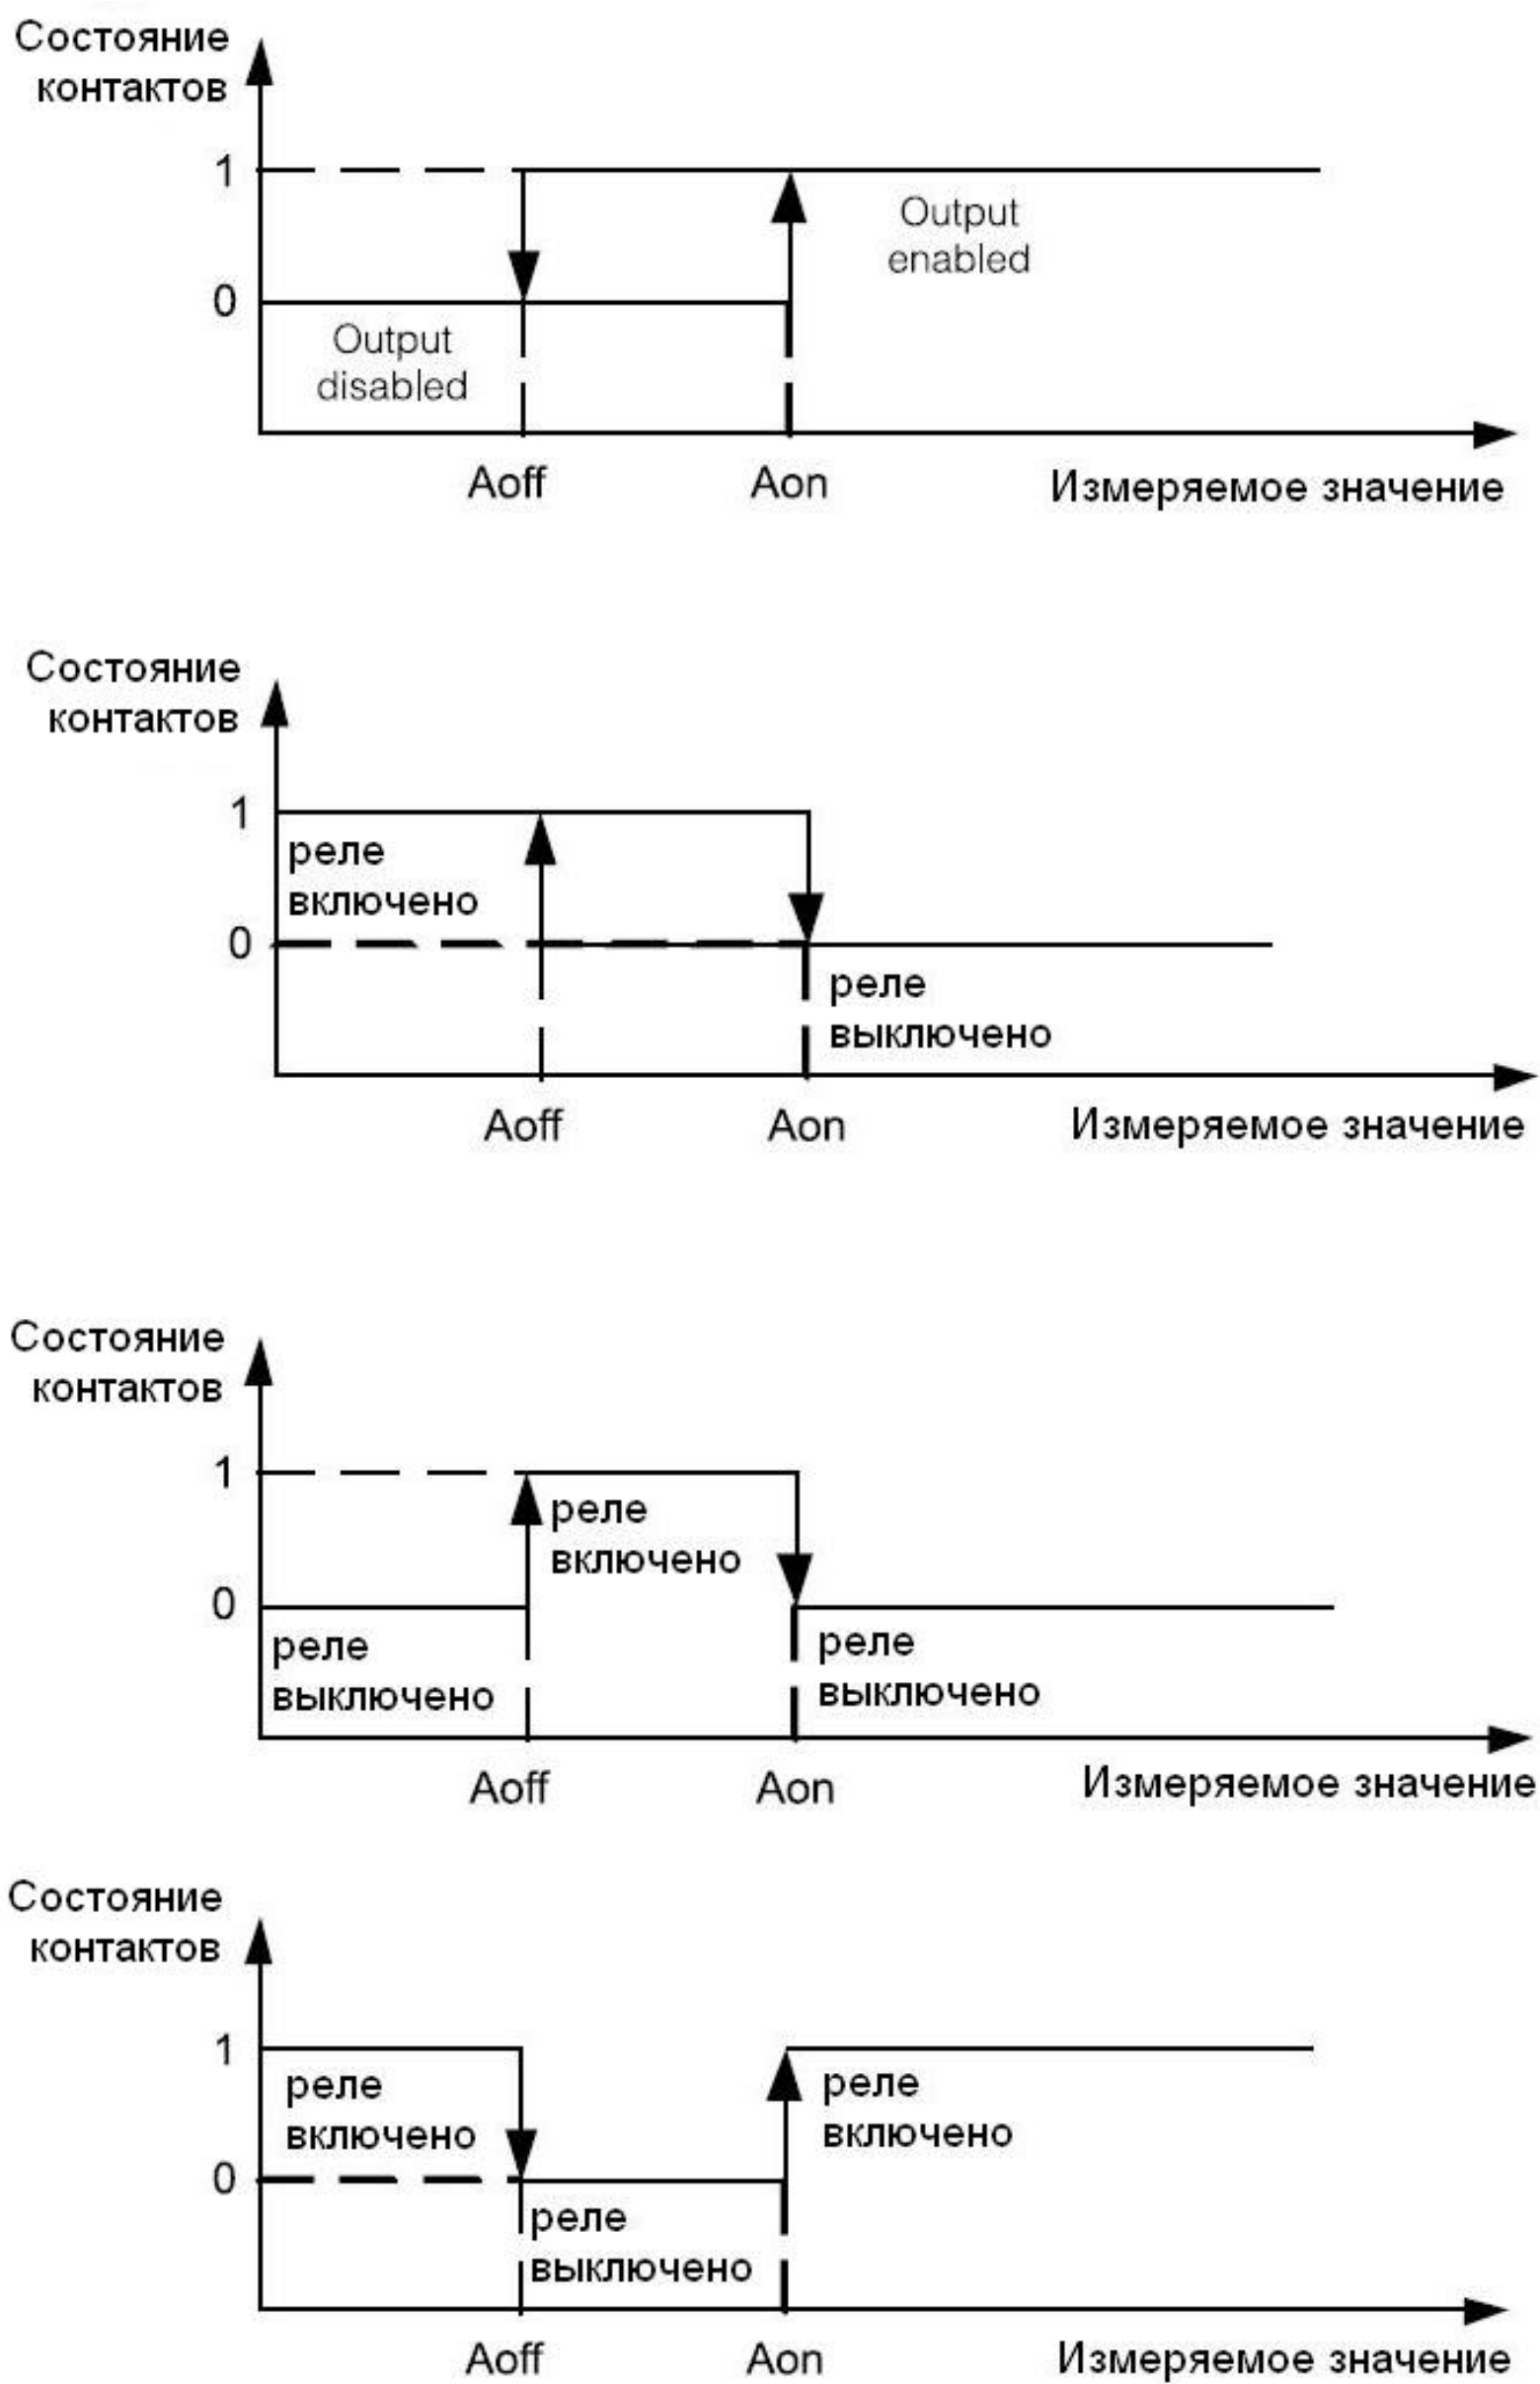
Состояние контактов

1

0

Output enabled

Output disabled

Aoff

Aon

Измеряемое значение

Состояние контактов

1

реле включено

0

реле выключено

Aoff

Aon

Измеряемое значение

Состояние контактов

1

реле включено

0

реле выключено

реле выключено

Aoff

Aon

Измеряемое значение

Состояние контактов

1

реле включено

реле включено

0

реле выключено

Aoff

Aon

Измеряемое значение